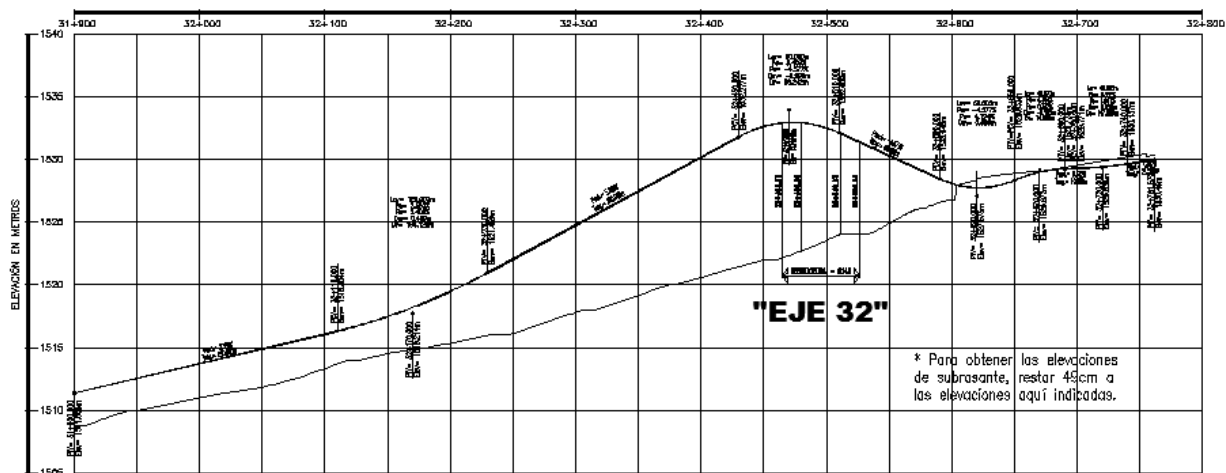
31+900 32+000 32+100 32+200 32+300 32+400 32+500 32+600 32+700 32+800

1540
1535
1530
1525
1520
1515
1510
1505

ELEVACIÓN EN METROS

"EJE 32"

* Para obtener las elevaciones de subrasante, restar 49cm a las elevaciones aquí indicadas.

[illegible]